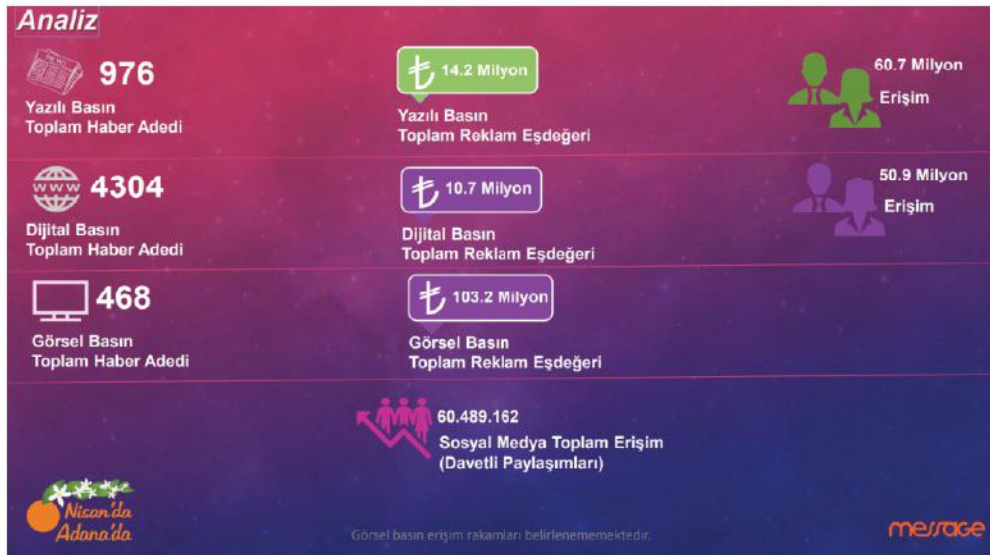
Analiz

976
Yazılı Basın
Toplam Haber Adedi

₺ 14.2 Milyon
Yazılı Basın
Toplam Reklam Eşdeğeri

60.7 Milyon
Erişim

www 4304
Dijital Basın
Toplam Haber Adedi

₺ 10.7 Milyon
Dijital Basın
Toplam Reklam Eşdeğeri

50.9 Milyon
Erişim

468
Görsel Basın
Toplam Haber Adedi

₺ 103.2 Milyon
Görsel Basın
Toplam Reklam Eşdeğeri

60.489.162
Sosyal Medya Toplam Erişim
(Davetli Paylaşımları)

Nisan'da Adana'da

Görsel basın erişim rakamları belirlenememektedir.

message